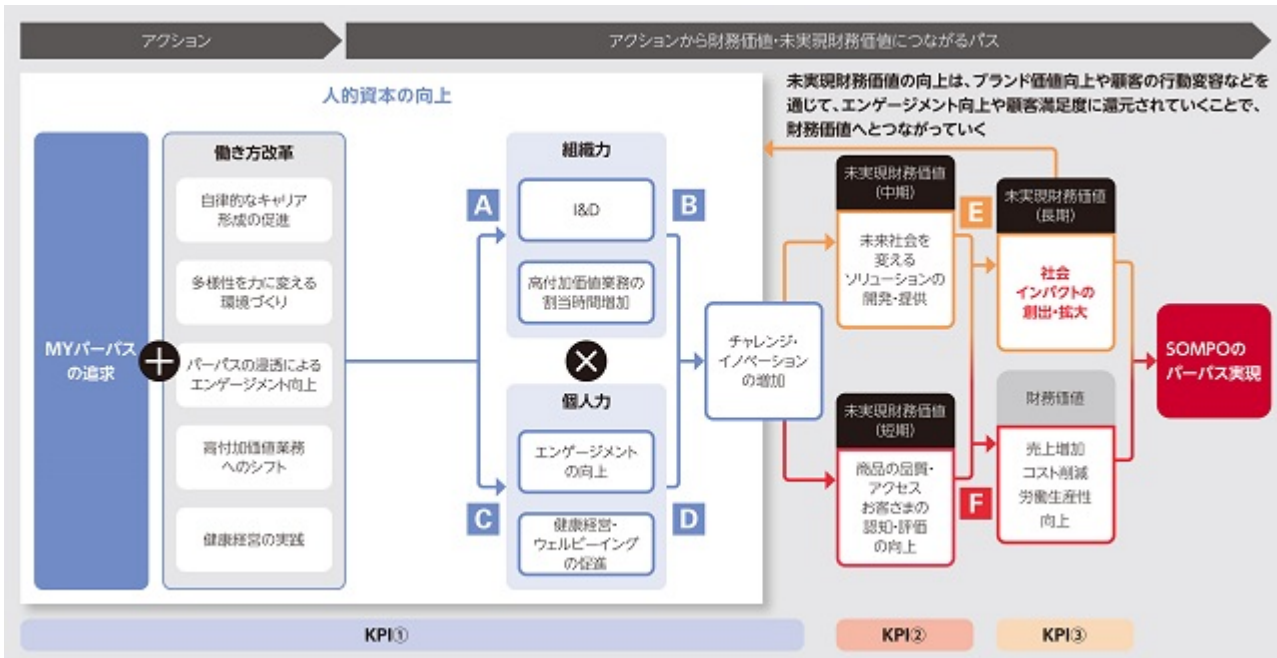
アクション

アクションから財務価値・未実現財務価値につながるパス

未実現財務価値の向上は、ブランド価値向上や顧客の行動変容などを通じて、エンゲージメント向上や顧客満足度に還元されていくことで、財務価値へとつながっていく

人的資本の向上

MYパーパスの追求

働き方改革

自律的なキャリア形成の促進

多様性を力に変える環境づくり

パーパスの浸透によるエンゲージメント向上

高付加価値業務へのシフト

健康経営の実践

A

B

C

D

組織力

I&D

高付加価値業務の割当時間増加

個人力

エンゲージメントの向上

健康経営・ウェルビーイングの促進

チャレンジ・イノベーションの増加

未実現財務価値（中期）

未来社会を変えるソリューションの開発・提供

未実現財務価値（短期）

商品の品質・アクセスお客さまの認知・評価の向上

E

F

未実現財務価値（長期）

社会インパクトの創出・拡大

財務価値

売上増加
コスト削減
労働生産性向上

SOMPOのパーパス実現

KPI①

KPI②

KPI③